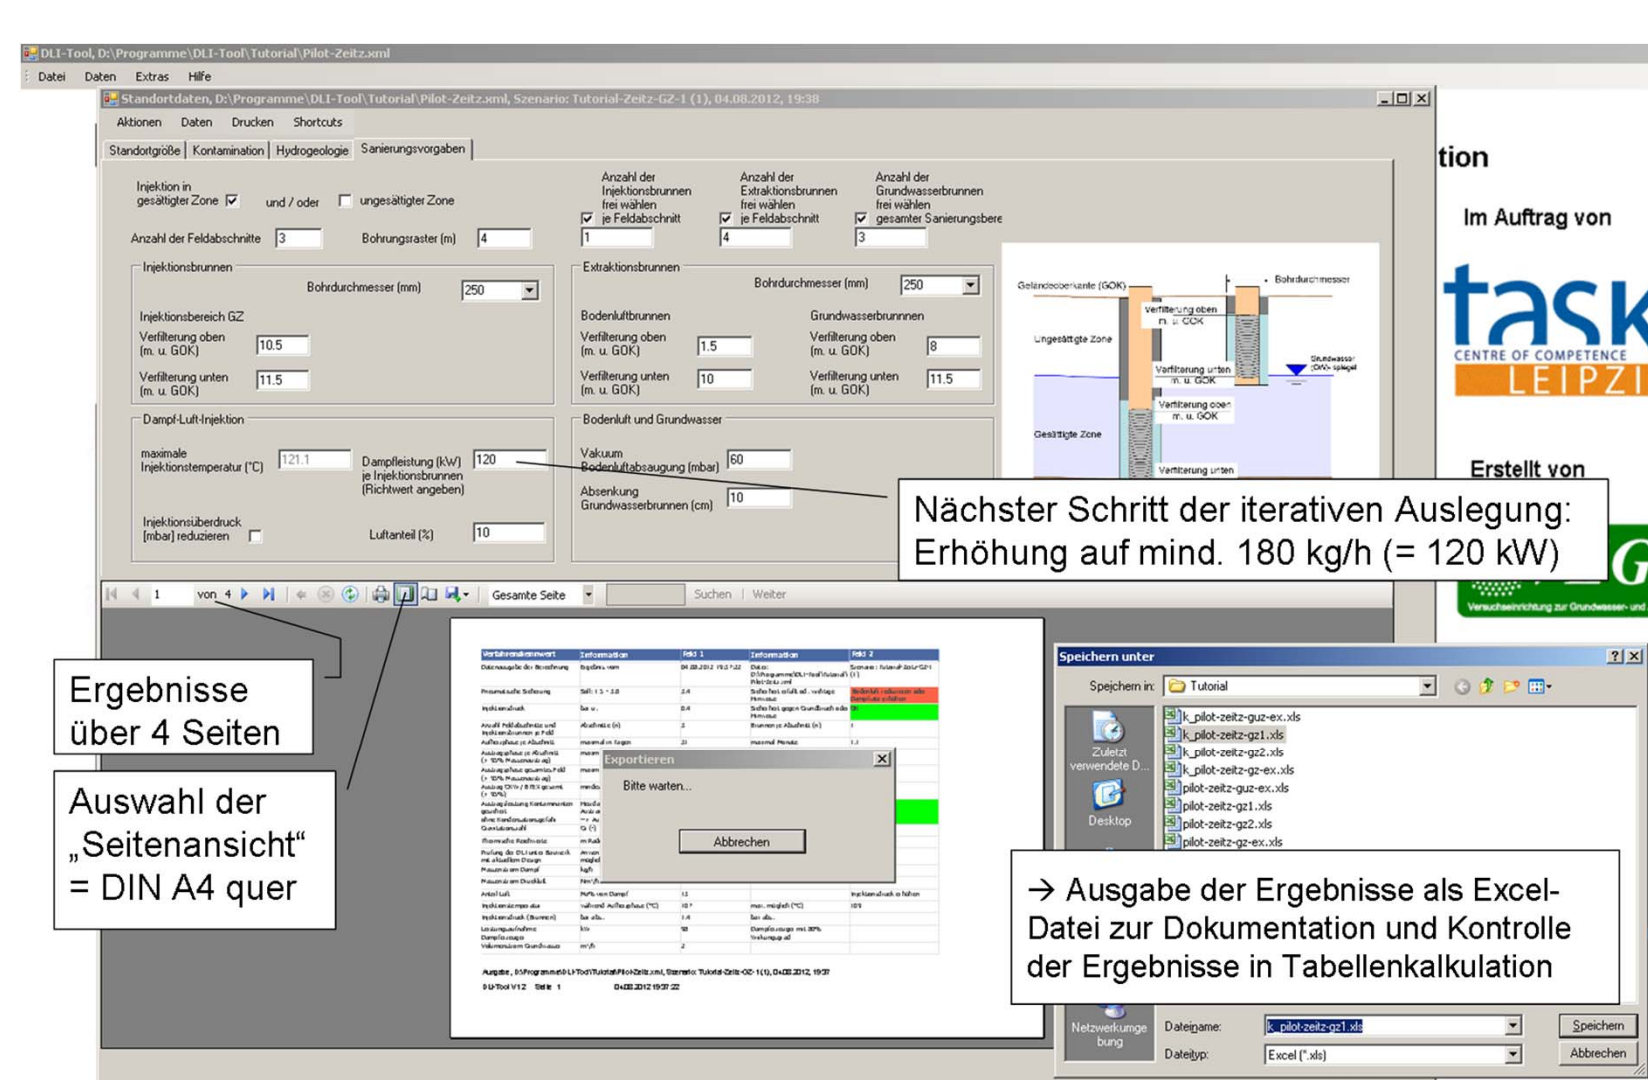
DLI-Tool, D:\Programme\DLI-Tool\Tutorial\Pilot-Zeitz.xml

Datei Daten Extras Hilfe

Standortdaten, D:\Programme\DLI-Tool\Tutorial\Pilot-Zeitz.xml, Szenario: Tutorial-Zeitz-GZ-1 (1), 04.08.2012, 19:38

Aktionen Daten Drucken Shortcuts

Standortgröße Kontamination Hydrogeologie Sanierungsvorgaben

Injektion in gesättigter Zone ☑ und / oder ☐ ungesättigter Zone

Anzahl der Injektionsbrunnen frei wählen ☑ je Feldabschnitt 1

Anzahl der Extraktionsbrunnen frei wählen ☑ je Feldabschnitt 4

Anzahl der Grundwasserbrunnen frei wählen ☑ gesamter Sanierungsbere 3

Anzahl der Feldabschnitte 3 Bohrungsraster (m) 4

Injektionsbrunnen

Bohrdurchmesser (mm) 250

Injektionsbereich GZ

Verfilterung oben (m. u. GOK) 10.5

Verfilterung unten (m. u. GOK) 11.5

Extraktionsbrunnen

Bohrdurchmesser (mm) 250

Bodenluftbrunnen

Verfilterung oben (m. u. GOK) 1.5

Verfilterung unten (m. u. GOK) 10

Grundwasserbrunnnen

Verfilterung oben (m. u. GOK) 8

Verfilterung unten (m. u. GOK) 11.5

Geländeoberkante (GOK)

Bohrdurchmesser

Verfilterung oben m. u. GOK

Ungesättigte Zone

Verfilterung unten m. u. GOK

Grundwasser (GW)- spiegel

Verfilterung oben m. u. GOK

Gesättigte Zone

Verfilterung unten

Dampf-Luft-Injektion

maximale Injektionstemperatur (°C) 121.1

Dampfleistung (kW) je Injektionsbrunnen (Richtwert angeben) 120

Injektionsüberdruck [mbar] reduzieren ☐

Luftanteil (%) 10

Bodenluft und Grundwasser

Vakuum Bodenluftabsaugung (mbar) 60

Absenkung Grundwasserbrunnen (cm) 10

Nächster Schritt der iterativen Auslegung: Erhöhung auf mind. 180 kg/h (= 120 kW)

1 von 4 Gesamte Seite Suchen | Weiter

tion

Im Auftrag von

task CENTRE OF COMPETENCE LEIPZI

Erstellt von

Versuchseinrichtung zur Grundwasser- und

Ergebnisse über 4 Seiten

Auswahl der „Seitenansicht“ = DIN A4 quer

Exportieren

Bitte warten...

Abbrechen

Ausgabe, D:\Programme\DLI-Tool\Tutorial\Pilot-Zeitz.xml, Szenario: Tutorial-Zeitz-GZ-1(1), 04.08.2012, 19:37

DLI-Tool V1.2 Seite 1 04.08.2012 19:37:22

Speichern unter

Speichern in: Tutorial

Zuletzt verwendete D...

Desktop

Netzwerkumgebung

k_pilot-zeitz-guz-ex.xls
k_pilot-zeitz-gz1.xls
k_pilot-zeitz-gz2.xls
k_pilot-zeitz-gz-ex.xls
pilot-zeitz-guz-ex.xls
pilot-zeitz-gz1.xls
pilot-zeitz-gz2.xls
pilot-zeitz-gz-ex.xls

→ Ausgabe der Ergebnisse als Excel-Datei zur Dokumentation und Kontrolle der Ergebnisse in Tabellenkalkulation

Dateiname: k_pilot-zeitz-gz1.xls Speichern

Dateityp: Excel (*.xls) Abbrechen